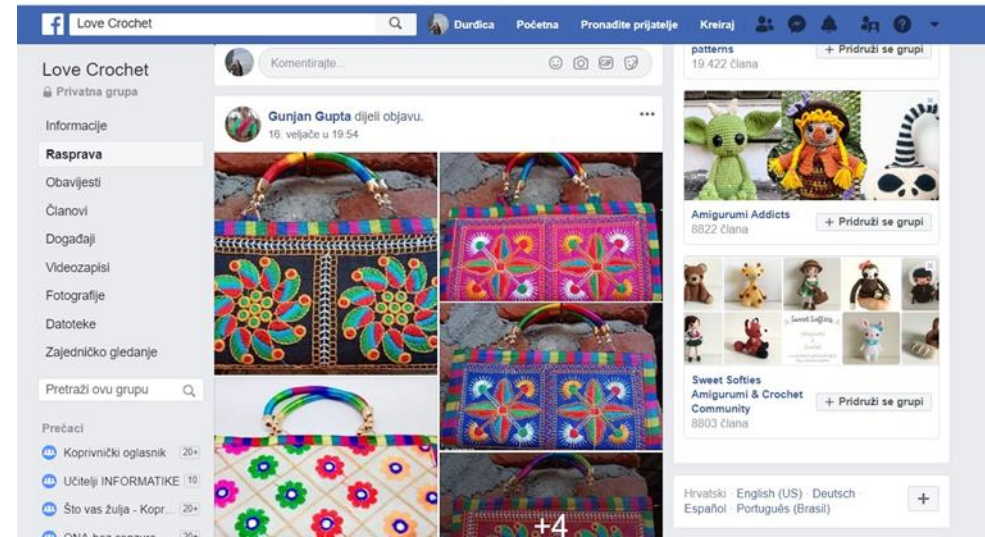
Love Crochet

Durdica Početna Pronađite prijatelje Kreiraj

Love Crochet
Privatna grupa

Informacije
Rasprava
Obavijesti
Članovi
Događaji
Videozapisi
Fotografije
Datoteke
Zajedničko gledanje

Pretraži ovu grupu

Prečaci
Koprivnički oglasnik 20+
Učitelji INFORMATIKE 10
Što vas žulja - Kopr... 20+
ONA bez cenzure 20+

Komentirajte...

Gunjan Gupta dijeli objavu.
16. veljače u 19:54

+4

patterns
19 422 člana
+ Pridruži se grupi

Amigurumi Addicts
8822 člana
+ Pridruži se grupi

Sweet Softies
Sweet Softies Amigurumi & Crochet Community
8803 člana
+ Pridruži se grupi

Hrvatski · English (US) · Deutsch · Español · Português (Brasil)
+